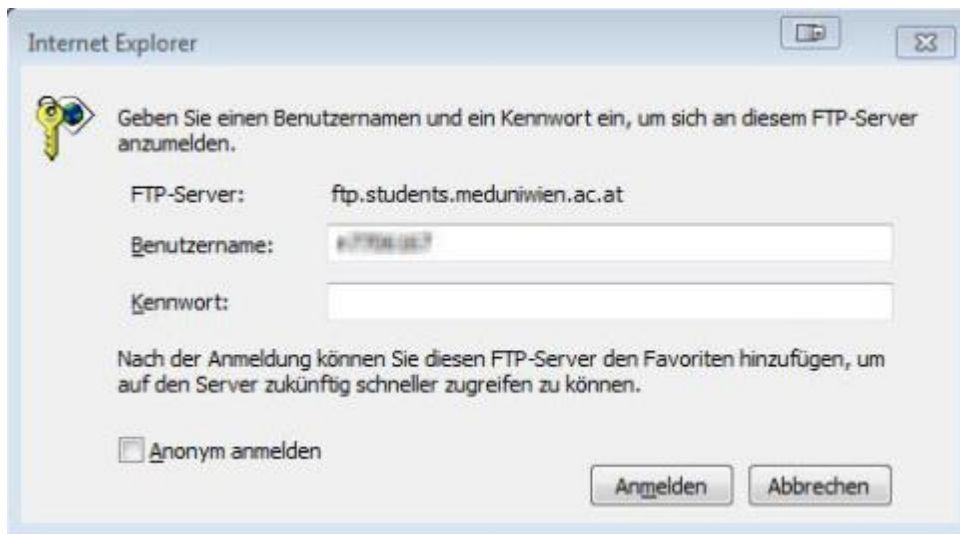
Internet Explorer

Geben Sie einen Benutzernamen und ein Kennwort ein, um sich an diesem FTP-Server anzumelden.

FTP-Server: ftp.students.meduniwien.ac.at

Benutzername: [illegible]

Kennwort:

Nach der Anmeldung können Sie diesen FTP-Server den Favoriten hinzufügen, um auf den Server zukünftig schneller zugreifen zu können.

Anonym anmelden

Anmelden Abbrechen